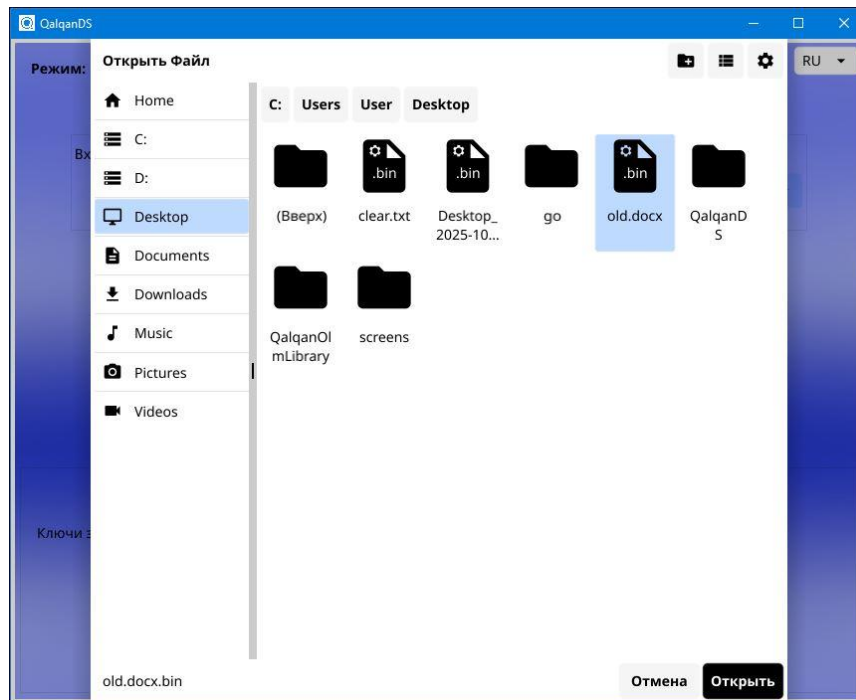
QalqanDS

Режим:

Вх

Ключи з

RU

Открыть Файл

Home
C:
D:
Desktop
Documents
Downloads
Music
Pictures
Videos

C: Users User Desktop

(Вверх)

.bin
clear.txt

.bin
Desktop_ 2025-10...

go

.bin
old.docx

QalqanDS

QalqanOlmLibrary

screens

old.docx.bin

Отмена
Открыть